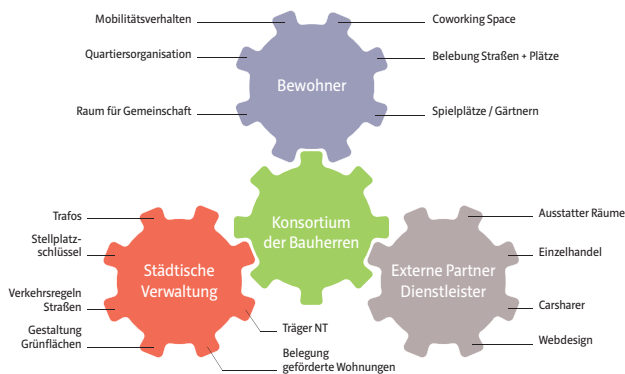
Mobilitätsverhalten

Quartiersorganisation

Raum für Gemeinschaft

Bewohner

Coworking Space

Belebung Straßen + Plätze

Spielplätze / Gärtnern

Konsortium der Bauherren

Trafos

Stellplatzschlüssel

Verkehrsregeln Straßen

Gestaltung Grünflächen

Städtische Verwaltung

Träger NT

Belegung geförderte Wohnungen

Externe Partner Dienstleister

Ausstatter Räume

Einzelhandel

Carsharer

Webdesign